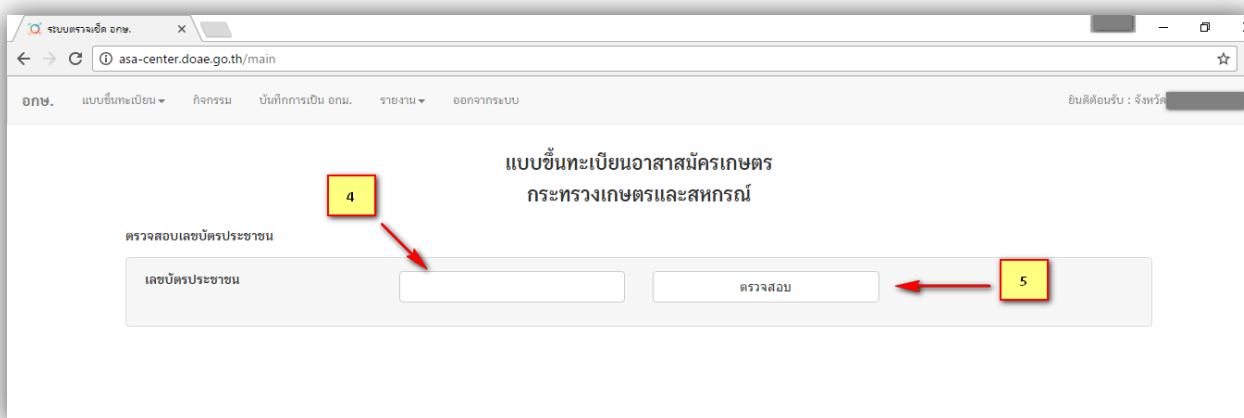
ระบบตรวจเช็ค อกษ.

asa-center.doae.go.th/main

อกษ. แบบขึ้นทะเบียน ▾ กิจกรรม บันทึกการเป็น อกม. รายงาน ▾ ออกจากระบบ

ยินดีต้อนรับ : จังหวัด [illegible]

แบบขึ้นทะเบียนอาสาสมัครเกษตร
กระทรวงเกษตรและสหกรณ์

4

ตรวจสอบเลขบัตรประชาชน

เลขบัตรประชาชน

ตรวจสอบ

5